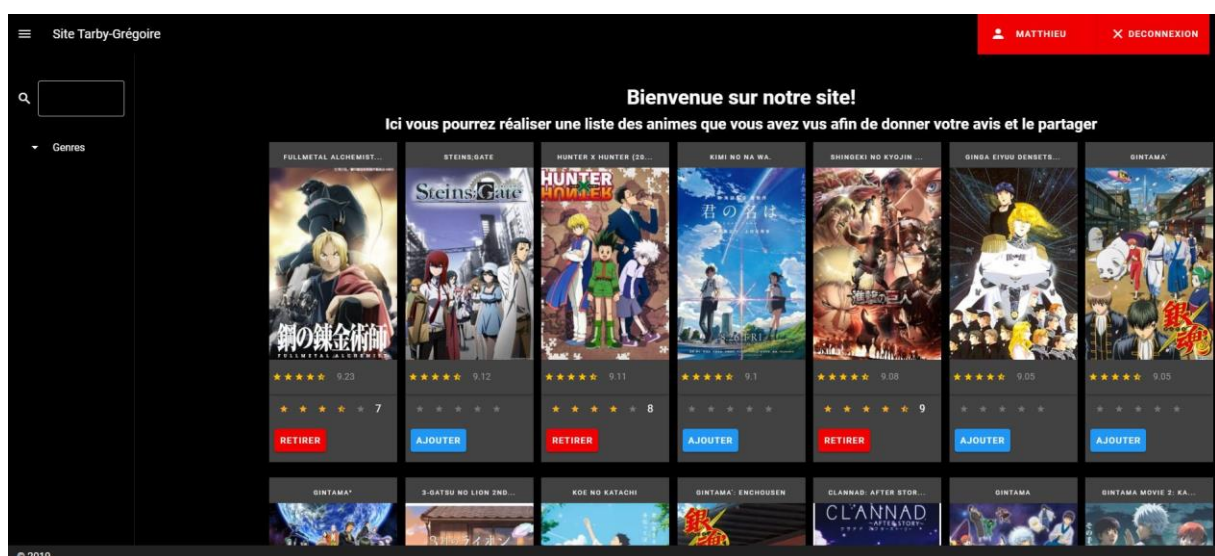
Site Tarby-Grégoire

MATTHIEU

DECONNEXION

Genres

Bienvenue sur notre site!

Ici vous pourrez réaliser une liste des animes que vous avez vus afin de donner votre avis et le partager

FULLMETAL ALCHEMIST...
鋼の錬金術師
FULLMETAL ALCHEMIST
9.23
7
RETIRER

STEINS;GATE
Steins;Gate
9.12
AJOUTER

HUNTER X HUNTER (20...
HUNTER X HUNTER
9.11
8
RETIRER

KIMI NO NA WA.
君の名は。
9.1
AJOUTER

SHINGEKI NO KYOJIN ...
進撃の巨人
9.08
9
RETIRER

GINGA EIYUU DENSETS...
9.05
AJOUTER

GINTAMA°
銀魂
9.05
AJOUTER

GINTAMA'

3-GATSU NO LION 2ND...

KOE NO KATACHI

GINTAMA': ENCHOUSEN

CLANNAD: AFTER STOR...
CLANNAD AFTER STORY

GINTAMA

GINTAMA MOVIE 2: KA...

© 2019